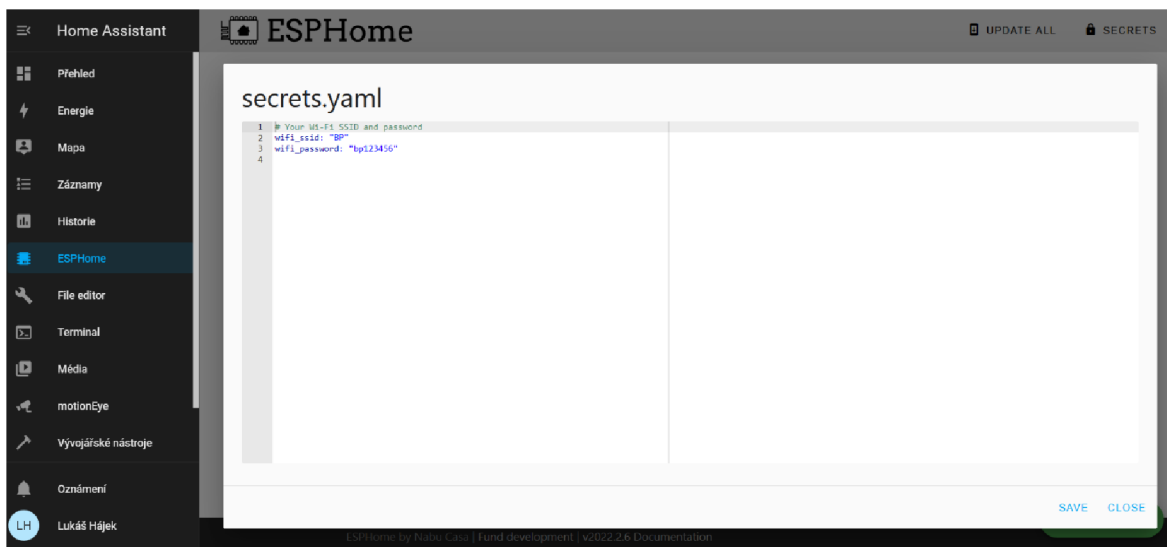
Home Assistant
Přehled
Energie
Mapa
Záznamy
Historie
ESPHome
File editor
Terminal
Média
motionEye
Vývojářské nástroje
Oznámení
LH Lukáš Hájek

ESPHome
UPDATE ALL
SECRETS

secrets.yaml
1 # Your Wi-Fi SSID and password
2 wifi_ssid: "BP"
3 wifi_password: "bp123456"
4

SAVE CLOSE

ESPHome by Nabu Casa | Fund development | v2022.2.6 Documentation